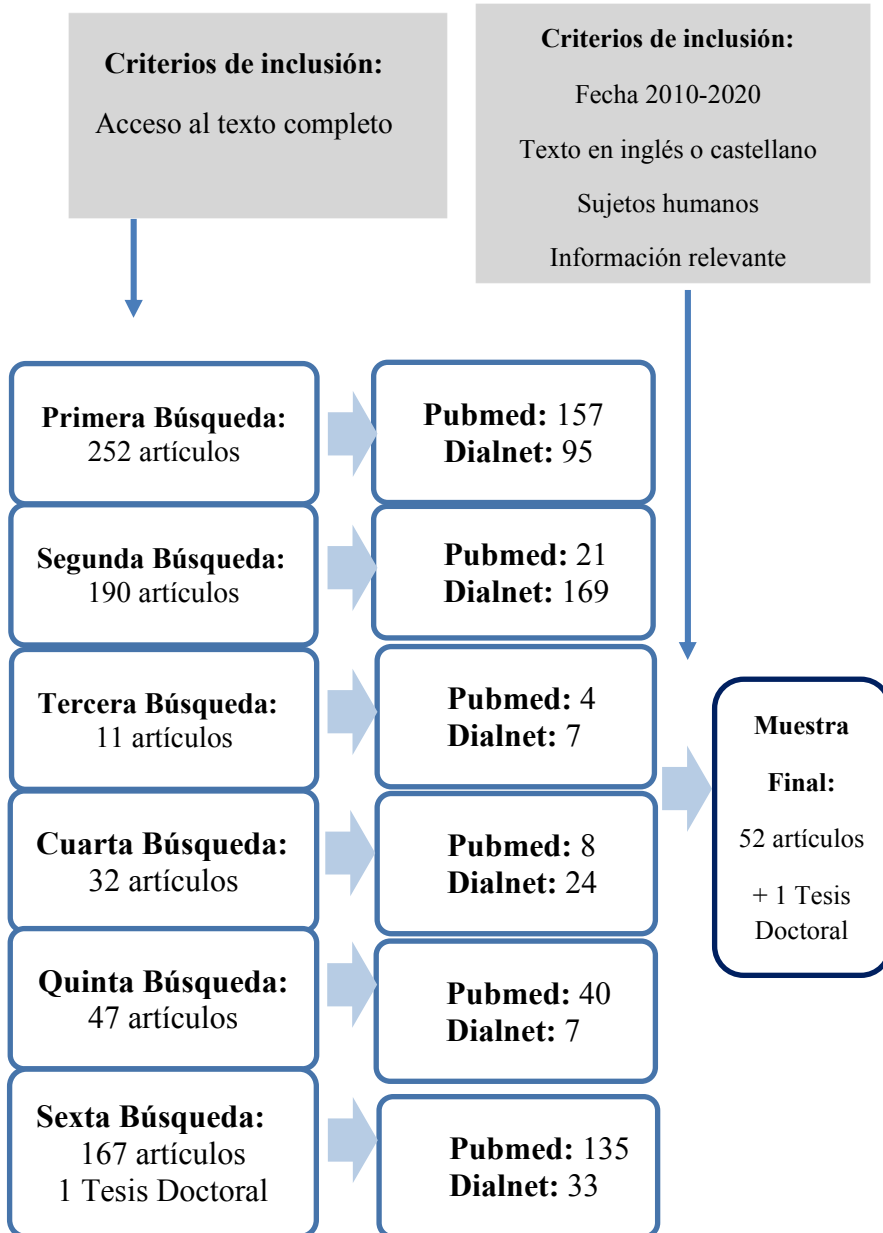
Criterios de inclusión:

Acceso al texto completo

Criterios de inclusión:

Fecha 2010-2020

Texto en inglés o castellano

Sujetos humanos

Información relevante

Primera Búsqueda:
252 artículos

Pubmed: 157
Dialnet: 95

Segunda Búsqueda:
190 artículos

Pubmed: 21
Dialnet: 169

Tercera Búsqueda:
11 artículos

Pubmed: 4
Dialnet: 7

Cuarta Búsqueda:
32 artículos

Pubmed: 8
Dialnet: 24

Quinta Búsqueda:
47 artículos

Pubmed: 40
Dialnet: 7

Sexta Búsqueda:
167 artículos
1 Tesis Doctoral

Pubmed: 135
Dialnet: 33

Muestra Final:

52 artículos

+ 1 Tesis Doctoral